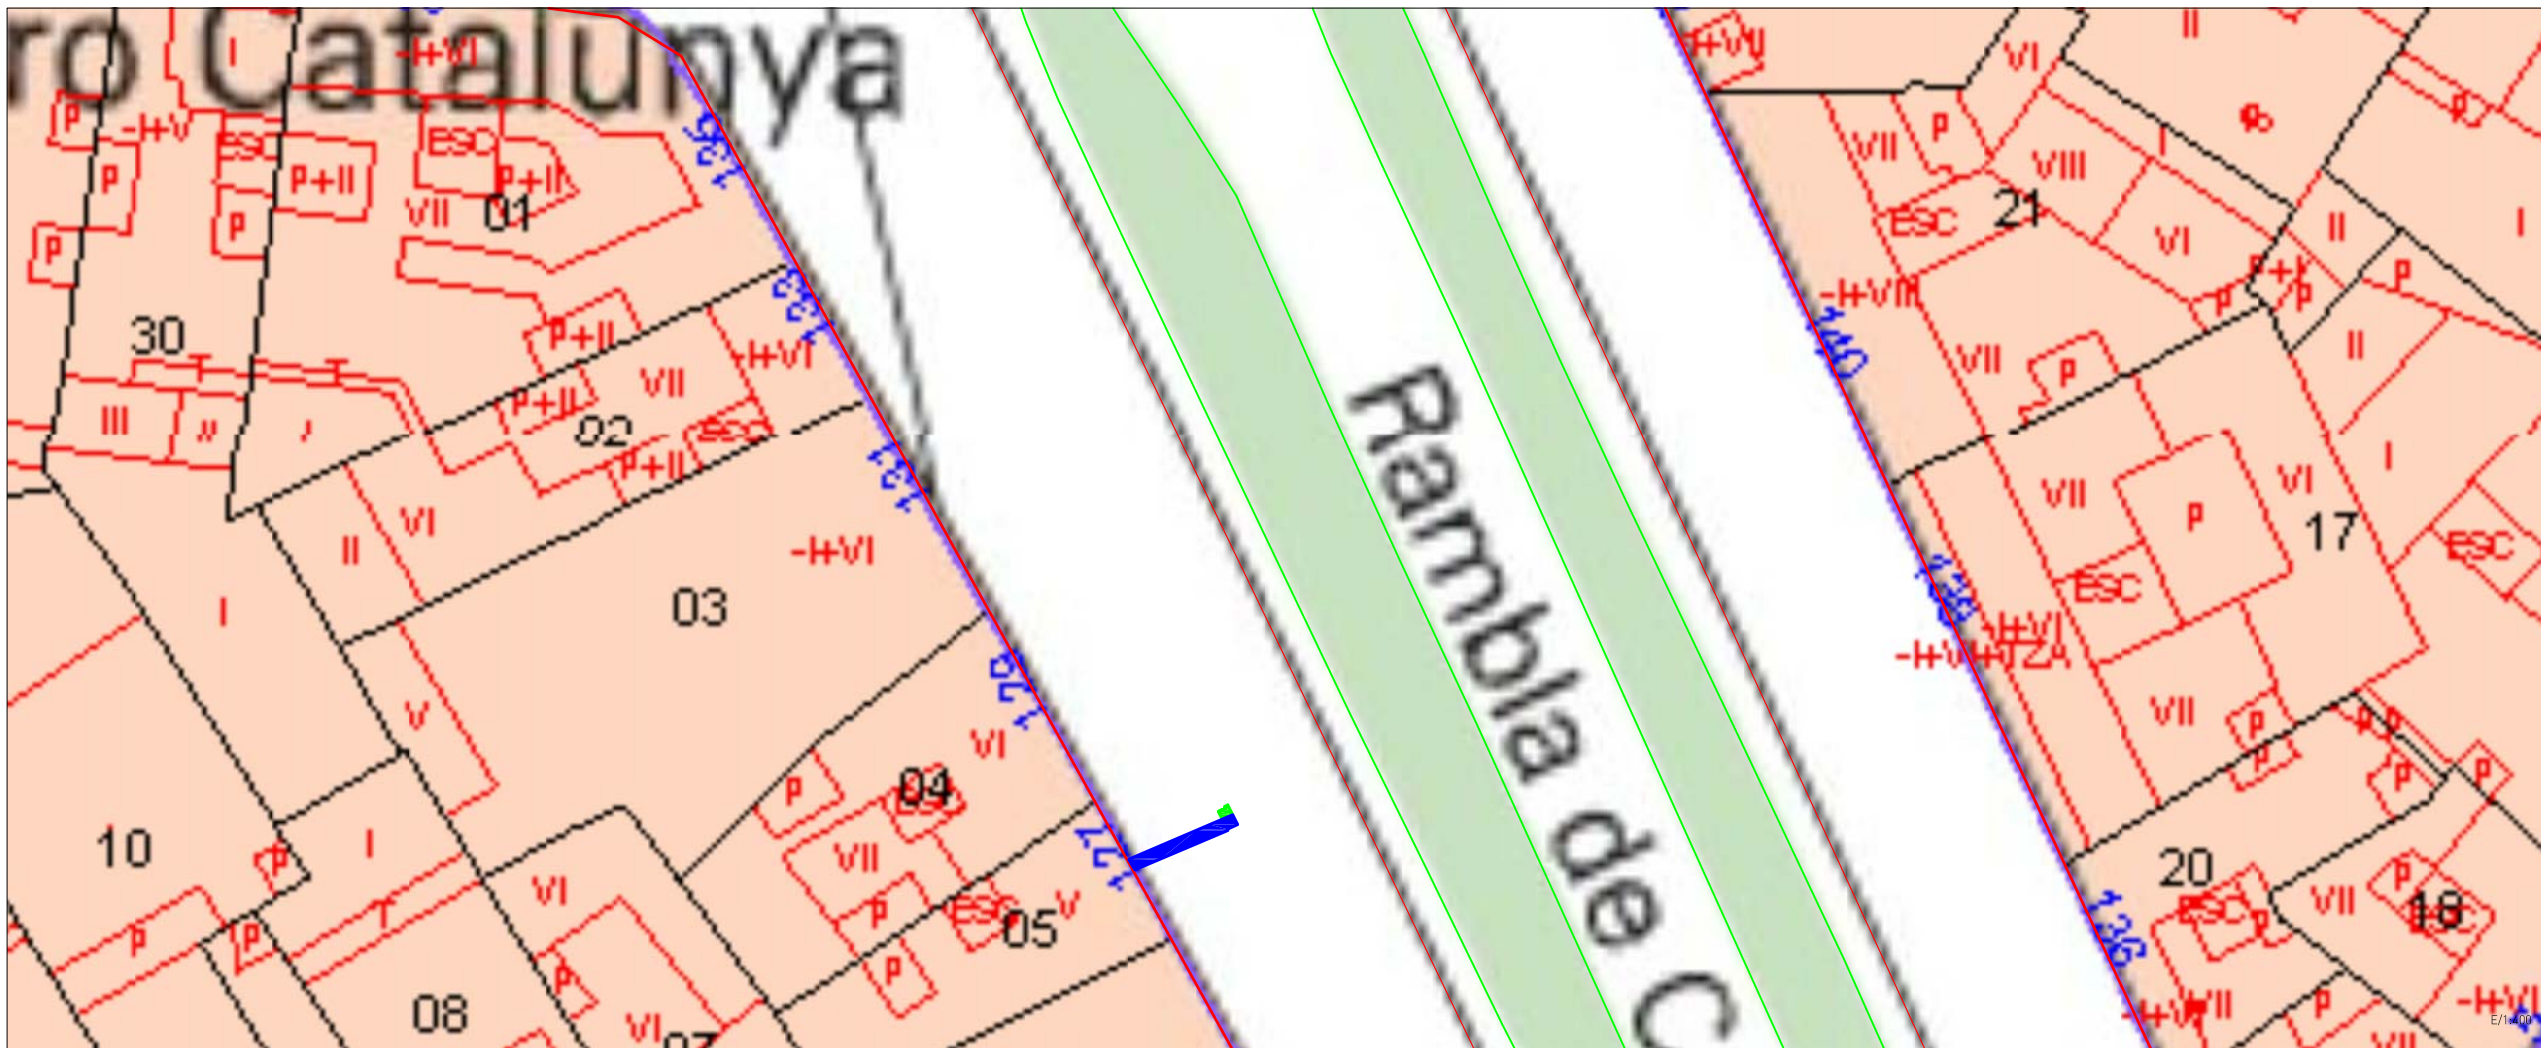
ro Catalunya

I -I+VI P -I+V ESC ESC P P+II P+II P VII 01 P 136 30 P+II 132 -I+VI VII P+II III II I 02 ESC P+II 130 VI II -I+VI I 03 128 V VI 04 P ESC 10 I P VII 122 VI P ESC 05 V P P P I P 08 P VI 07

Rambla de C

-I+VII II VI P VII P VIII I ESC 21 VI II P+I P P -I+VIII 140 VII P II VII I VI P 17 ESC ESC 138 -I+VI -I+V+ZA VII P P P P 20 ESC P VII P 18 136 -I+VII P -I+VI

E/1:1000